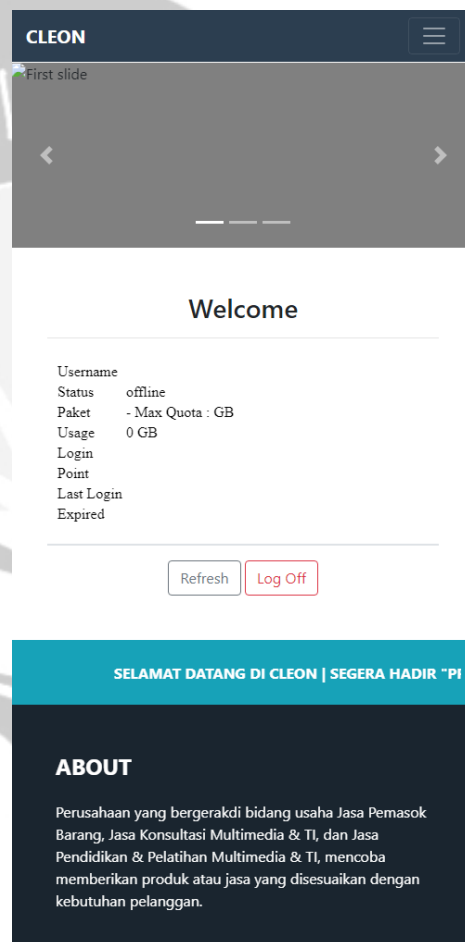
CLEON

First slide

Welcome

| | |
|---|---|
| Username | |
| Status | offline |
| Paket | - Max Quota : GB |
| Usage | 0 GB |
| Login | |
| Point | |
| Last Login | |
| Expired | |

Refresh Log Off

SELAMAT DATANG DI CLEON | SEGERA HADIR "PI

ABOUT

Perusahaan yang bergerakdi bidang usaha Jasa Pemasok Barang, Jasa Konsultasi Multimedia & TI, dan Jasa Pendidikan & Pelatihan Multimedia & TI, mencoba memberikan produk atau jasa yang disesuaikan dengan kebutuhan pelanggan.